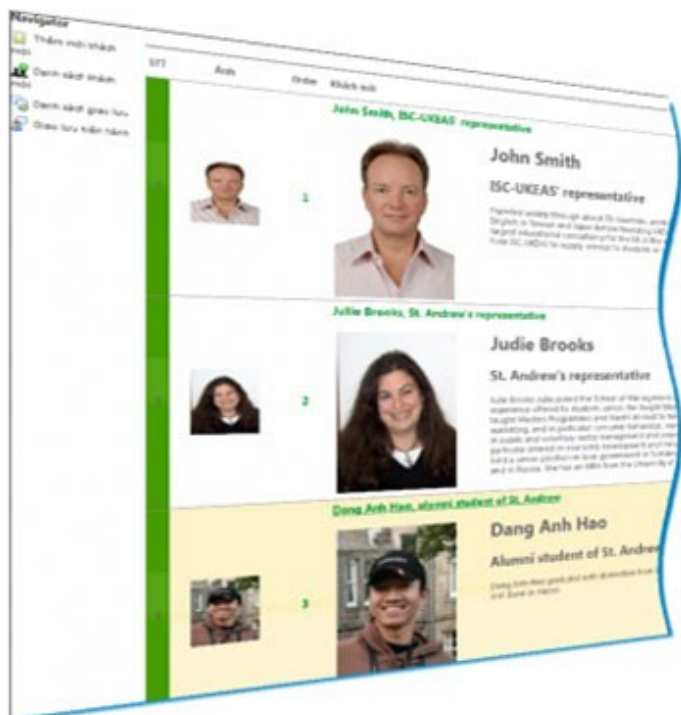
Navigator

Thêm mới khách mời

Danh sách khách mời

Danh sách giao lưu

Giao lưu trực tuyến

STT | Ảnh | Order | Khách mời

John Smith, ISC-UKEAS' representative

1

John Smith

ISC-UKEAS' representative

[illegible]

Judie Brooks, St. Andrew's representative

2

Judie Brooks

St. Andrew's representative

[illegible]

Dang Anh Hao, alumni student of St. Andrew

3

Dang Anh Hao

Alumni student of St. Andrew

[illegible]